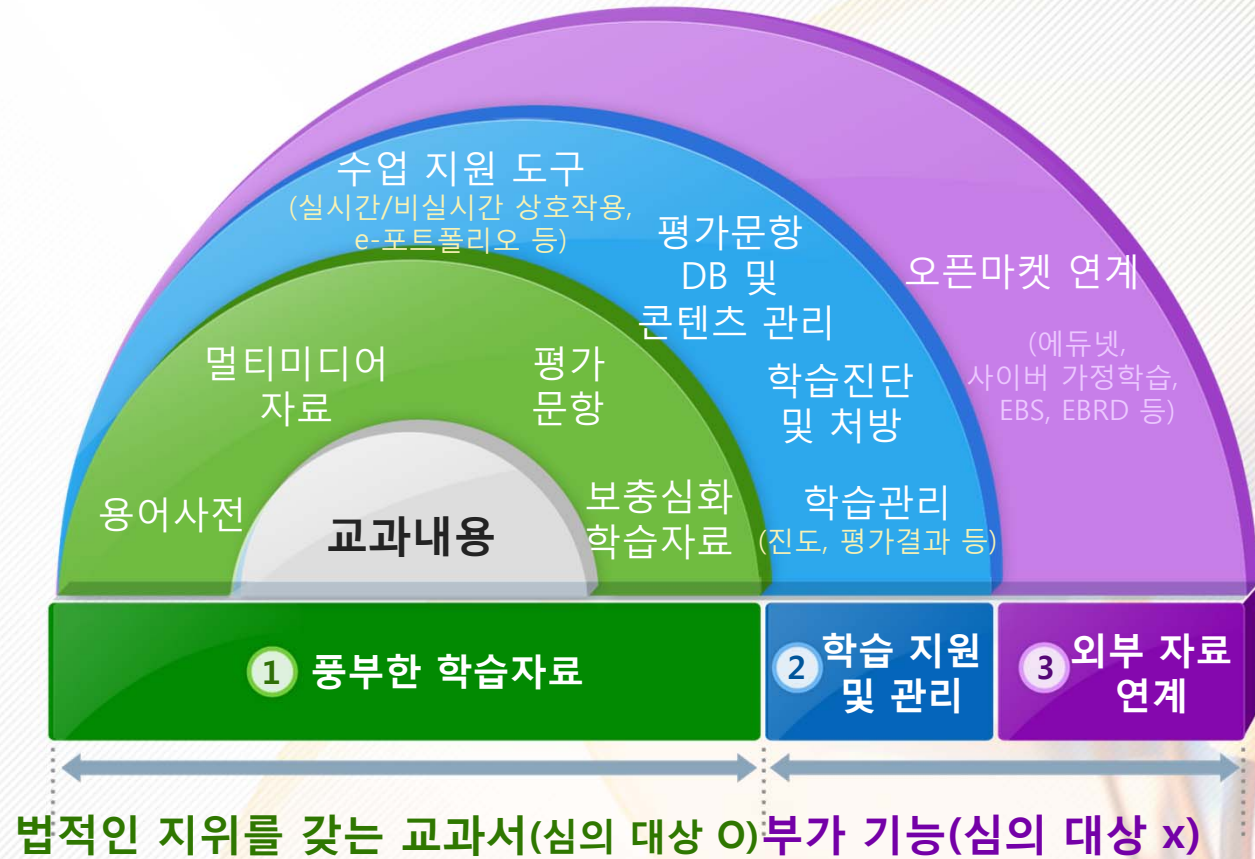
수업 지원 도구
(실시간/비실시간 상호작용, e-포트폴리오 등)

평가문항 DB 및 콘텐츠 관리

오픈마켓 연계

(에듀넷, 사이버 가정학습, EBS, EBRD 등)

멀티미디어 자료

평가 문항

학습진단 및 처방

용어사전

교과내용

보충심화 학습자료

학습관리
(진도, 평가결과 등)

1 풍부한 학습자료

2 학습 지원 및 관리

3 외부 자료 연계

법적인 지위를 갖는 교과서(심의 대상 O) 부가 기능(심의 대상 x)